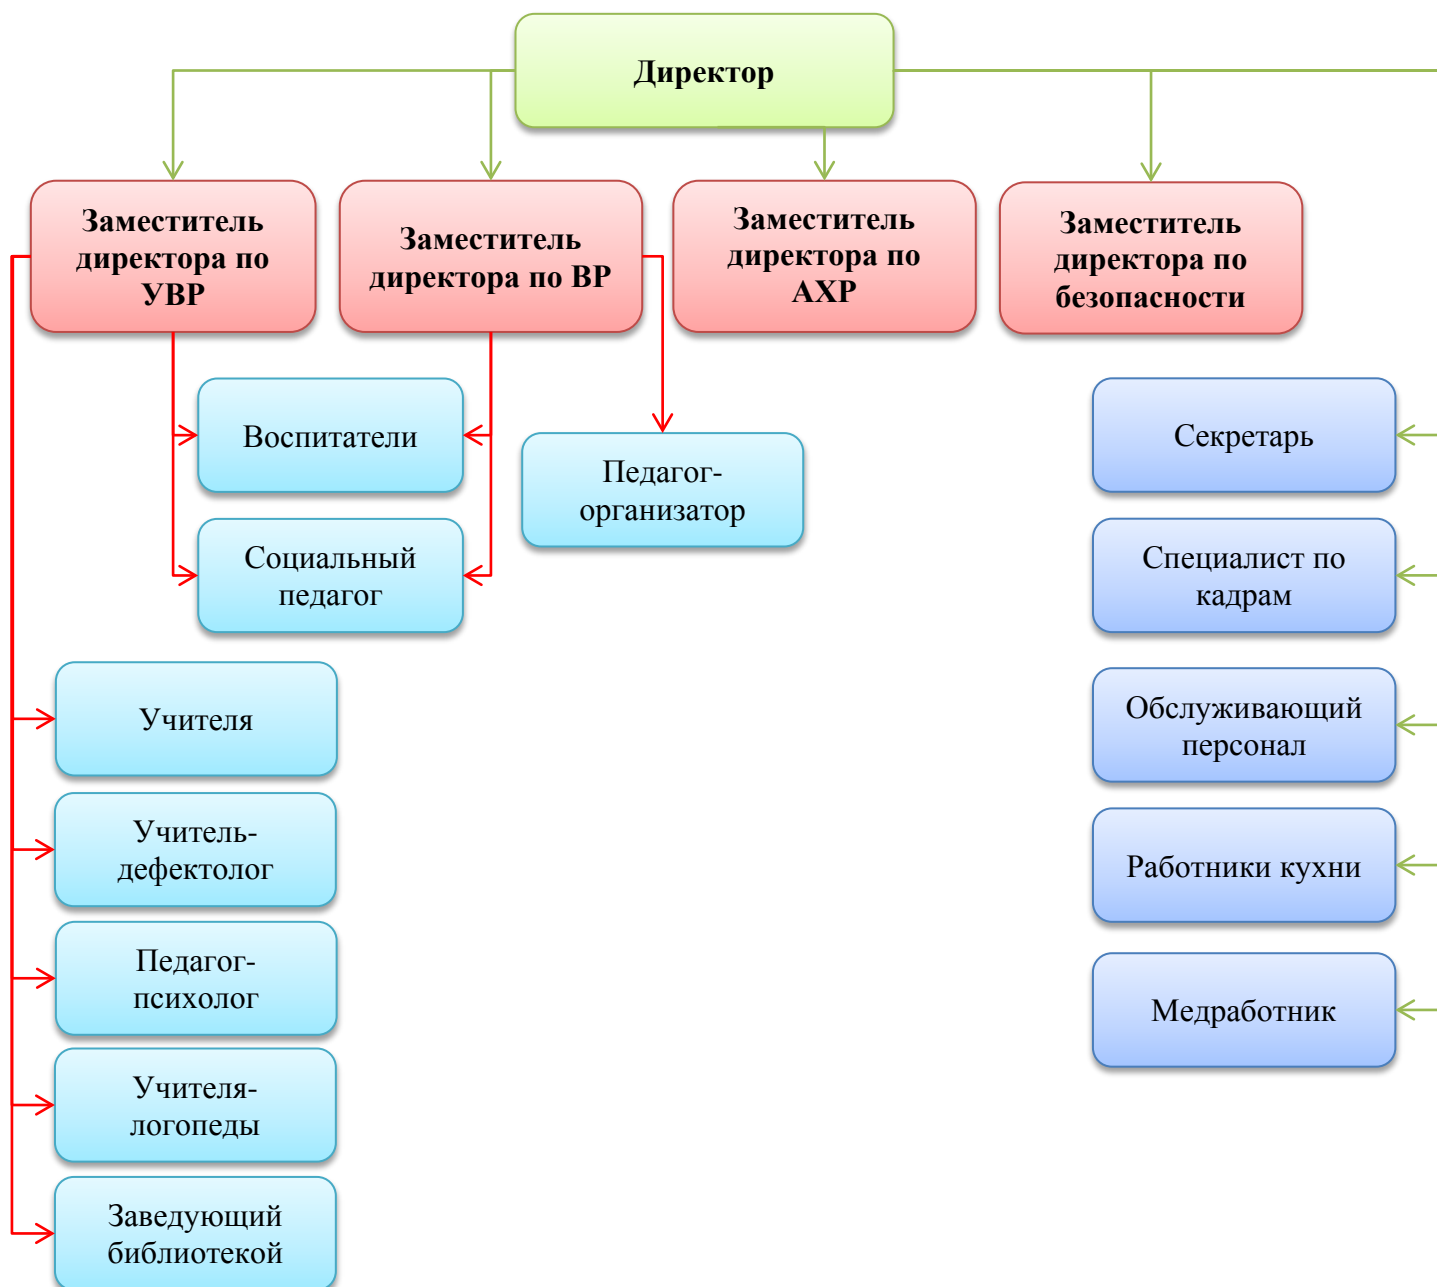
Директор

Заместитель директора по УВР

Заместитель директора по ВР

Заместитель директора по АХР

Заместитель директора по безопасности

Воспитатели

Социальный педагог

Педагог-организатор

Секретарь

Специалист по кадрам

Обслуживающий персонал

Работники кухни

Медработник

Учителя

Учитель-дефектолог

Педагог-психолог

Учителя-логопеды

Заведующий библиотекой